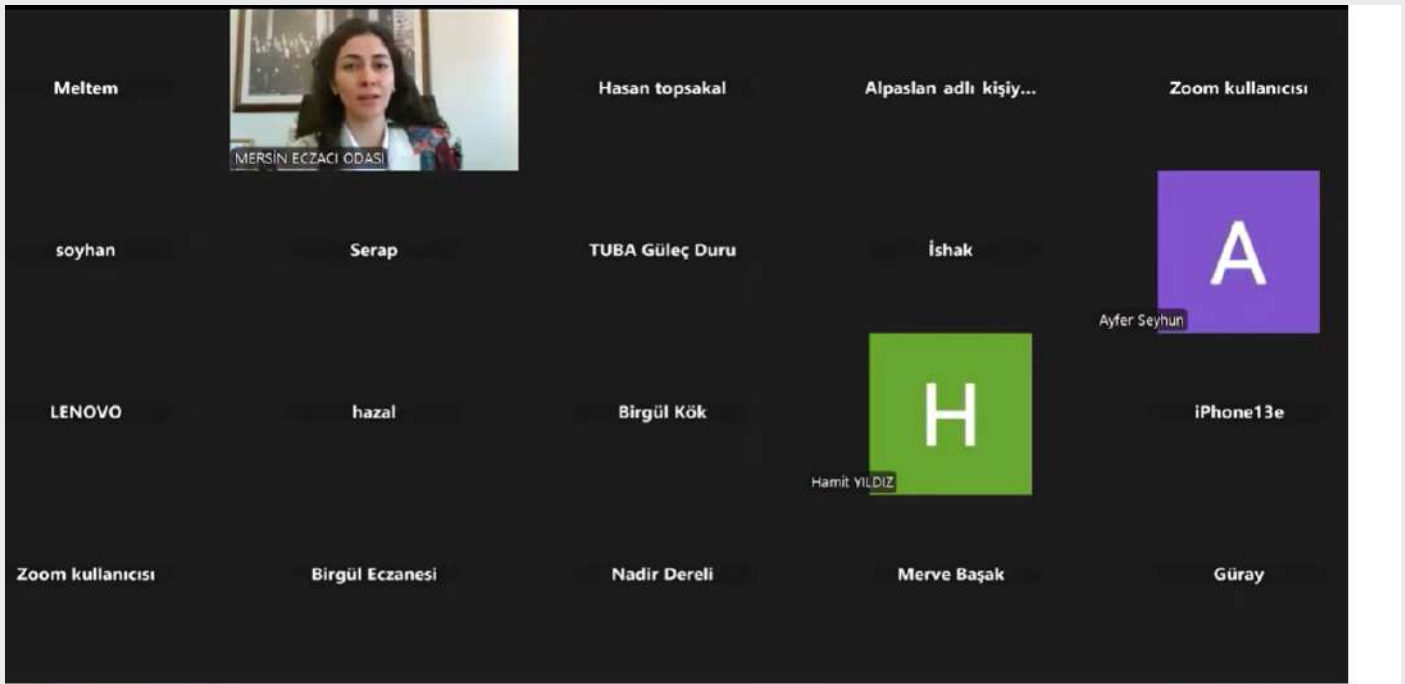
Meltem

MERSİN ECZACI ODASI

Hasan topsakal

Alpaslan adlı kişiy...

Zoom kullanıcısı

soyhan

Serap

TUBA Güleç Duru

İshak

A

Ayfer Seyhun

LENOVO

hazal

Birgül Kök

H

Hamit YILDIZ

iPhone13e

Zoom kullanıcısı

Birgül Eczanesi

Nadir Dereli

Merve Başak

Güray